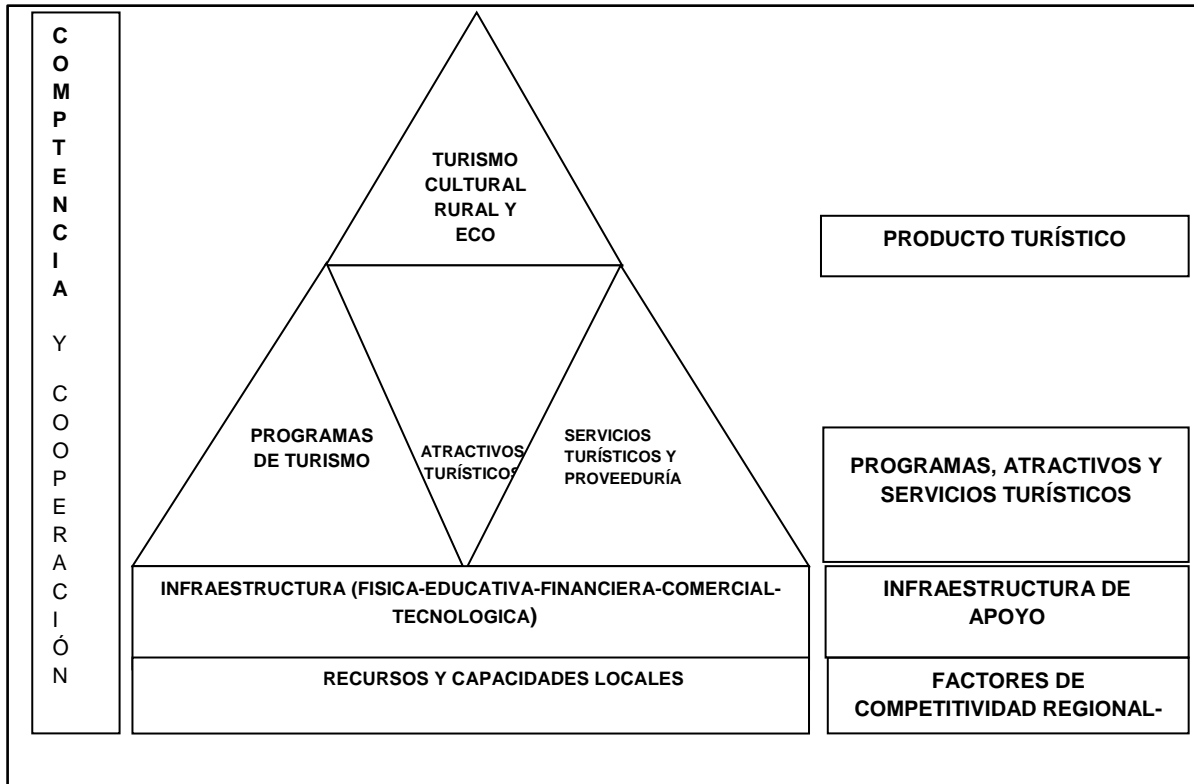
COMPETENCIA Y COOPERACIÓN

TURISMO CULTURAL RURAL Y ECO

PRODUCTO TURÍSTICO

PROGRAMAS DE TURISMO

ATRACTIVOS TURÍSTICOS

SERVICIOS TURÍSTICOS Y PROVEEDURÍA

PROGRAMAS, ATRACTIVOS Y SERVICIOS TURÍSTICOS

INFRAESTRUCTURA (FISICA-EDUCATIVA-FINANCIERA-COMERCIAL-TECNOLOGICA)

INFRAESTRUCTURA DE APOYO

RECURSOS Y CAPACIDADES LOCALES

FACTORES DE COMPETITIVIDAD REGIONAL-